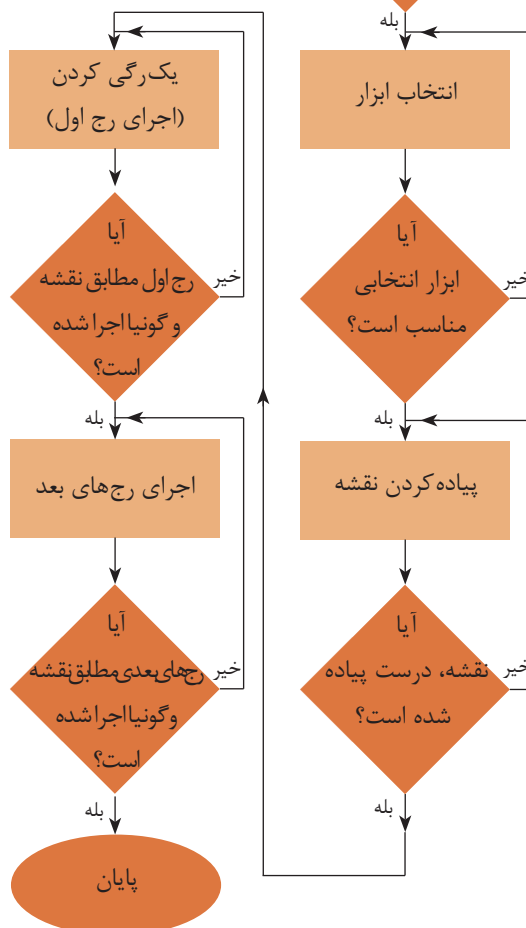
بله

انتخاب ابزار

آیا ابزار انتخابی مناسب است؟

خیر

بله

پیاده‌کردن نقشه

آیا نقشه، درست پیاده شده است؟

خیر

بله

یک‌رگی کردن (اجرای رج اول)

آیا رج اول مطابق نقشه و گونیا اجرا شده است؟

خیر

بله

اجرای رج‌های بعد

آیا رج‌های بعدی مطابق نقشه و گونیا اجرا شده است؟

خیر

بله

پایان